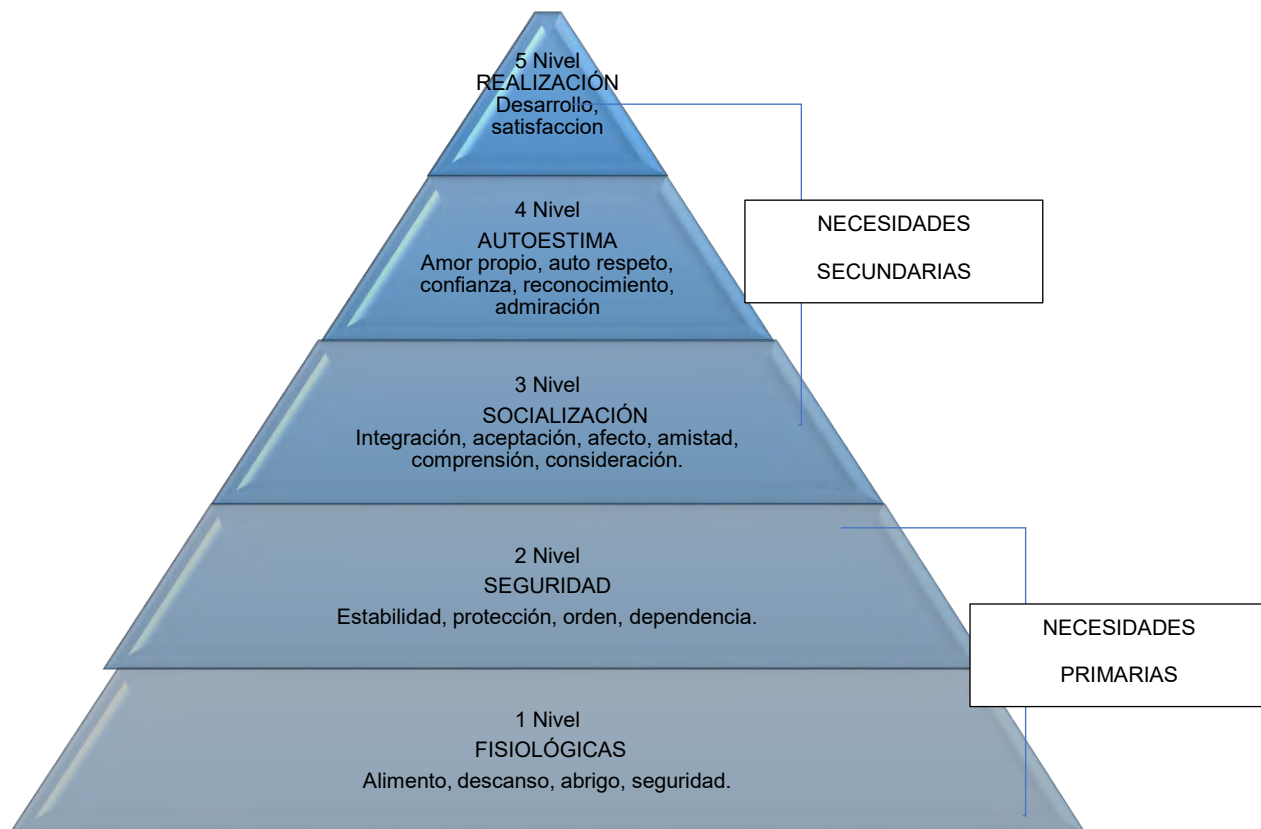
5 Nivel
REALIZACIÓN
Desarrollo, satisfaccion

NECESIDADES

SECUNDARIAS

4 Nivel
AUTOESTIMA
Amor propio, auto respeto, confianza, reconocimiento, admiración

3 Nivel
SOCIALIZACIÓN
Integración, aceptación, afecto, amistad, comprensión, consideración.

2 Nivel
SEGURIDAD
Estabilidad, protección, orden, dependencia.

NECESIDADES

PRIMARIAS

1 Nivel
FISIOLÓGICAS
Alimento, descanso, abrigo, seguridad.